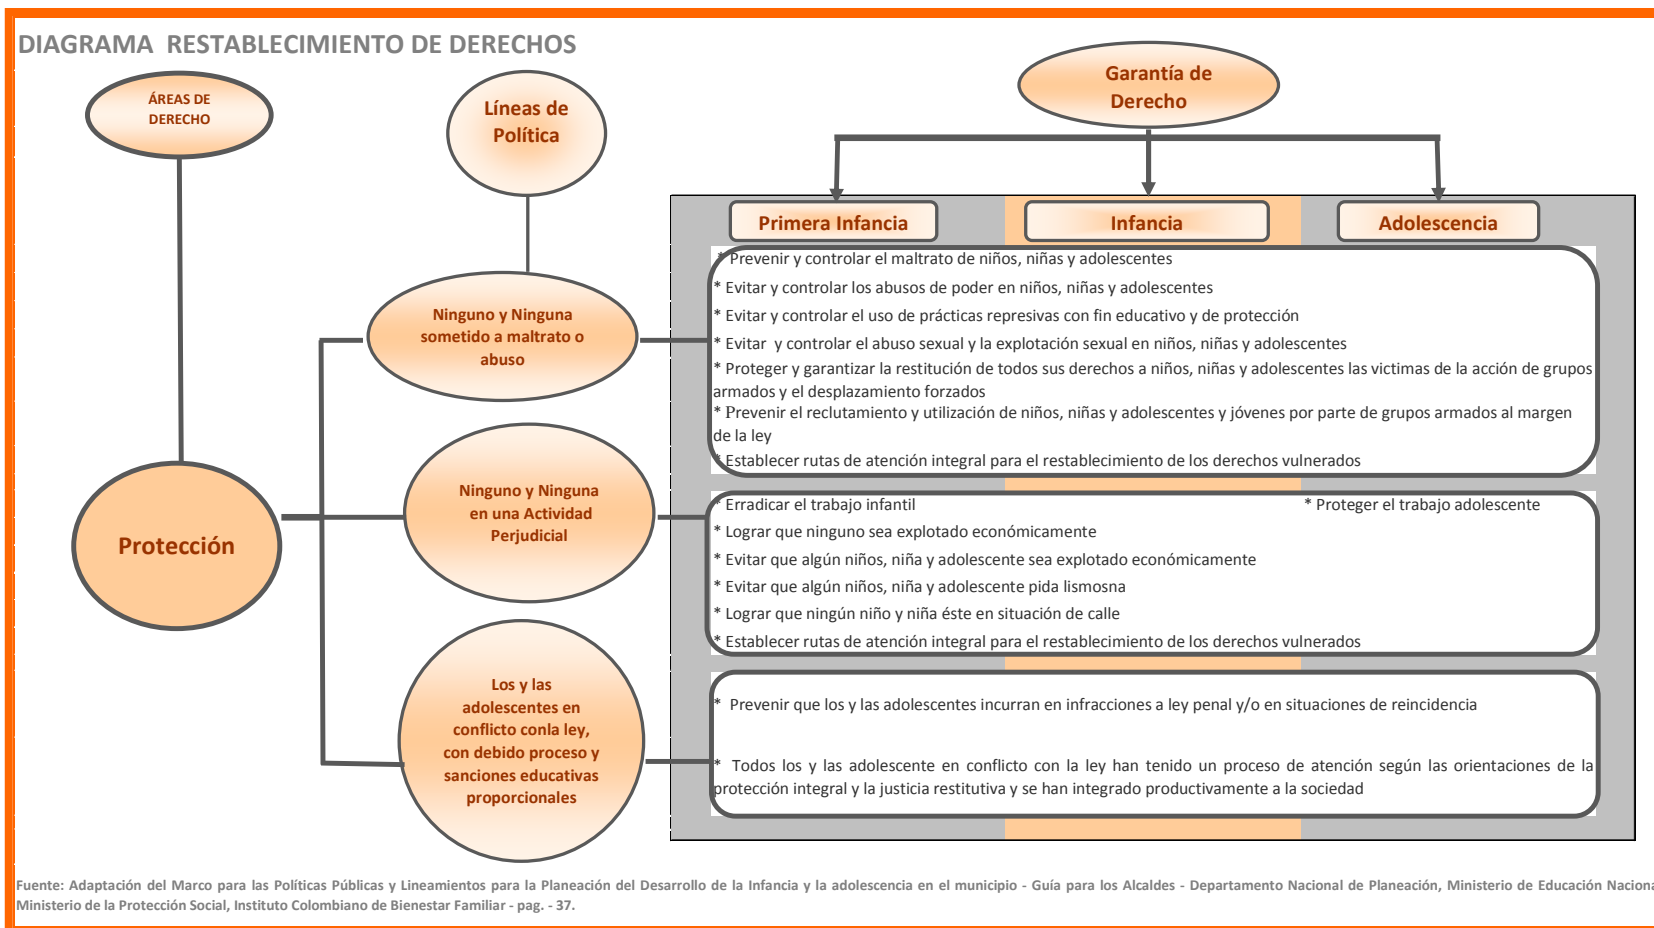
DIAGRAMA RESTABLECIMIENTO DE DERECHOS

ÁREAS DE DERECHO

Líneas de Política

Garantía de Derecho

Primera Infancia

Infancia

Adolescencia

Protección

Ninguno y Ninguna sometido a maltrato o abuso

* Prevenir y controlar el maltrato de niños, niñas y adolescentes
* Evitar y controlar los abusos de poder en niños, niñas y adolescentes
* Evitar y controlar el uso de prácticas represivas con fin educativo y de protección
* Evitar y controlar el abuso sexual y la explotación sexual en niños, niñas y adolescentes
* Proteger y garantizar la restitución de todos sus derechos a niños, niñas y adolescentes las victimas de la acción de grupos armados y el desplazamiento forzados
* Prevenir el reclutamiento y utilización de niños, niñas y adolescentes y jóvenes por parte de grupos armados al margen de la ley
* Establecer rutas de atención integral para el restablecimiento de los derechos vulnerados

Ninguno y Ninguna en una Actividad Perjudicial

* Erradicar el trabajo infantil
* Proteger el trabajo adolescente
* Lograr que ninguno sea explotado económicamente
* Evitar que algún niños, niña y adolescente sea explotado económicamente
* Evitar que algún niños, niña y adolescente pida lismosna
* Lograr que ningún niño y niña éste en situación de calle
* Establecer rutas de atención integral para el restablecimiento de los derechos vulnerados

Los y las adolescentes en conflicto conla ley, con debido proceso y sanciones educativas proporcionales

* Prevenir que los y las adolescentes incurran en infracciones a ley penal y/o en situaciones de reincidencia

* Todos los y las adolescente en conflicto con la ley han tenido un proceso de atención según las orientaciones de la protección integral y la justicia restitutiva y se han integrado productivamente a la sociedad

Fuente: Adaptación del Marco para las Políticas Públicas y Lineamientos para la Planeación del Desarrollo de la Infancia y la adolescencia en el municipio - Guía para los Alcaldes - Departamento Nacional de Planeación, Ministerio de Educación Naciona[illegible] Ministerio de la Protección Social, Instituto Colombiano de Bienestar Familiar - pag. - 37.